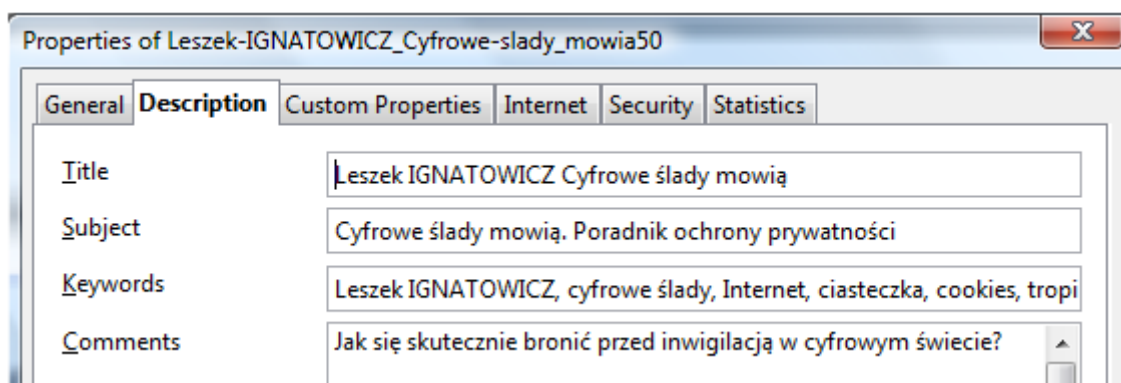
Properties of Leszek-IGNATOWICZ_Cyfrowe-slady_mowia50

General | Description | Custom Properties | Internet | Security | Statistics

Title: Leszek IGNATOWICZ Cyfrowe ślady mowią

Subject: Cyfrowe ślady mowią. Poradnik ochrony prywatności

Keywords: Leszek IGNATOWICZ, cyfrowe ślady, Internet, ciasteczka, cookies, tropi

Comments: Jak się skutecznie bronić przed inwigilacją w cyfrowym świecie?